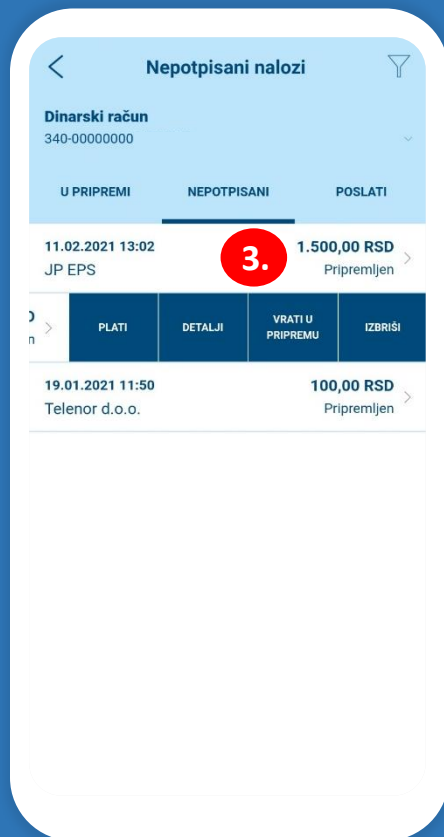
Nepotpisani nalozi

Dinarski račun
340-00000000

U PRIPREMI
NEPOTPISANI
POSLATI

11.02.2021 13:02
JP EPS
3.
1.500,00 RSD
Pripremljen

D
n

PLATI
DETALJI
VRATI U PRIPREMU
IZBRIŠI

19.01.2021 11:50
Telenor d.o.o.
100,00 RSD
Pripremljen